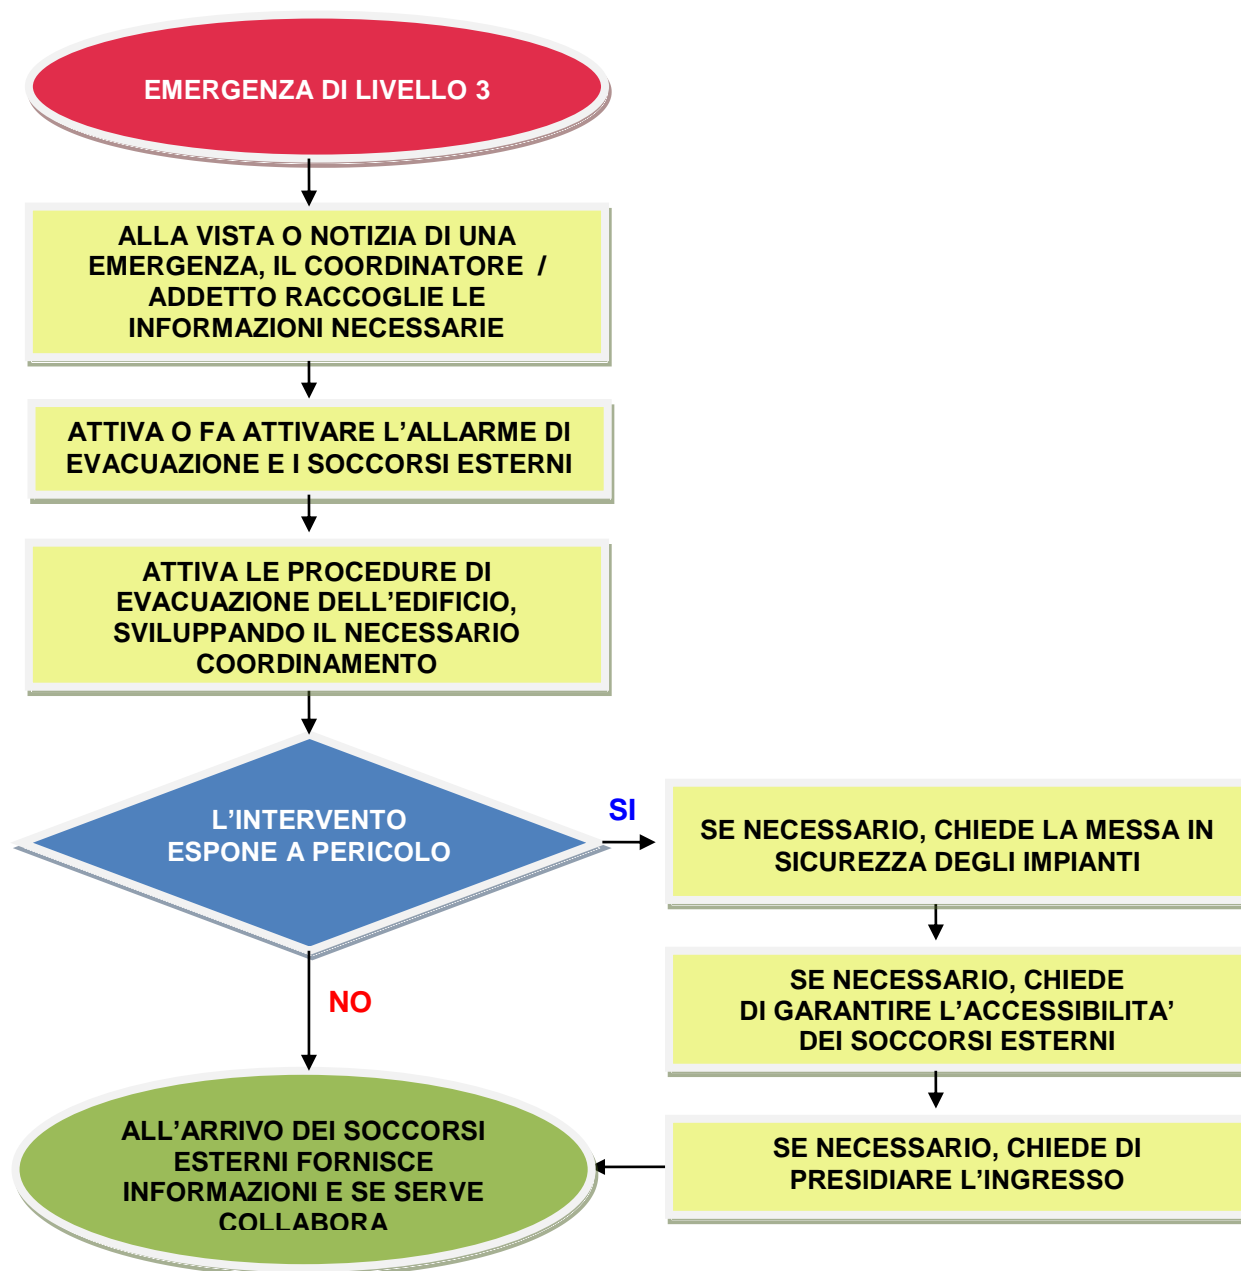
EMERGENZA DI LIVELLO 3

ALLA VISTA O NOTIZIA DI UNA EMERGENZA, IL COORDINATORE / ADDETTO RACCOGLIE LE INFORMAZIONI NECESSARIE

ATTIVA O FA ATTIVARE L'ALLARME DI EVACUAZIONE E I SOCCORSI ESTERNI

ATTIVA LE PROCEDURE DI EVACUAZIONE DELL'EDIFICIO, SVILUPPANDO IL NECESSARIO COORDINAMENTO

L'INTERVENTO ESPONE A PERICOLO

SI

SE NECESSARIO, CHIEDE LA MESSA IN SICUREZZA DEGLI IMPIANTI

SE NECESSARIO, CHIEDE DI GARANTIRE L'ACCESSIBILITA' DEI SOCCORSI ESTERNI

SE NECESSARIO, CHIEDE DI PRESIDIARE L'INGRESSO

NO

ALL'ARRIVO DEI SOCCORSI ESTERNI FORNISCE INFORMAZIONI E SE SERVE COLLABORA